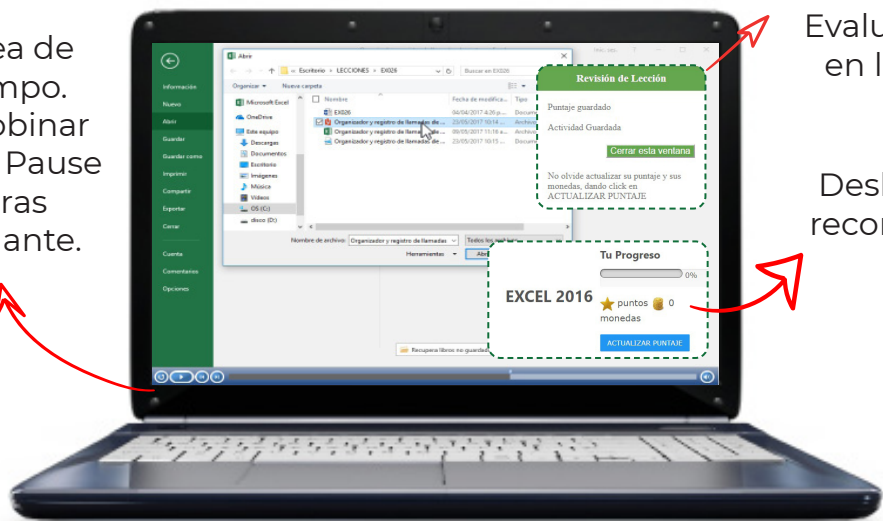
ea de
mpo.
mbinar
Pause
ras
ante.

Evalu
en l

Desb
recon

Información
Nuevo
Abrir
Guardar
Guardar como
Imprimir
Compartir
Exportar
Cerrar
Cuenta
Comentarios
Opciones

Abrir
« Escritorio › LECCIONES › EX026
Buscar en EX026
Organizar ▾ Nueva carpeta
Microsoft Excel
OneDrive
Este equipo
Descargas
Documentos
Escritorio
Imágenes
Música
Videos
OS (C:)
disco (D:)
Nombre
Fecha de modifica...
Tipo
EX026
Organizador y registro de llamadas de ...
Organizador y registro de llamadas de ...
Organizador y registro de llamadas de ...
04/04/2017 4:20 p....
23/05/2017 10:14 ...
09/05/2017 11:18 a...
23/05/2017 10:15 ...
Nombre de archivo: Organizador y registro de llamadas
Todos los archivos
Herramientas
Abrir
Recupera libros no guardados

Revisión de Lección
Puntaje guardado
Actividad Guardada
Cerrar esta ventana
No olvide actualizar su puntaje y sus monedas, dando click en ACTUALIZAR PUNTAJE

Tu Progreso
0%
EXCEL 2016
puntos 0 monedas
ACTUALIZAR PUNTAJE